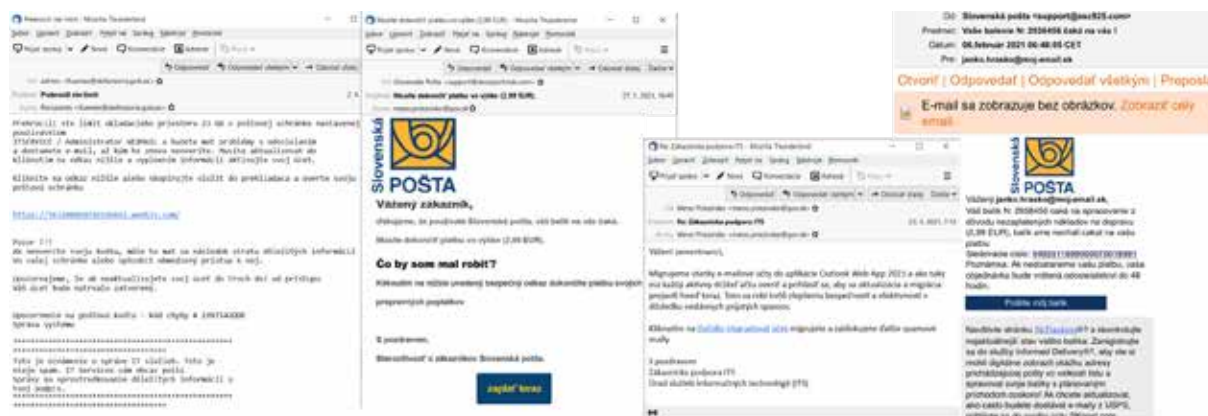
Prekročili ste limit ukladacieho priestoru 23 GB v poštovej schránke nastavenej používateľom
IT/Správca / Administrátor WEBMAIL a budete mať problémy s odosielaním a doručením e-mailov, až kým ho znova neoveríte. Musíte aktualizovať do kliknutím na odkaz nižšie a vyplnenie informácií aktivujte svoj účet.

Kliknite na odkaz nižšie alebo skopírujte vložiť do prehliadača a overte svoju poštovú schránku

https://

Pozor !!!
Ak neoveríte svoju budku, môže to mať za následok stratu dôležitých informácií vo vašej schránke alebo spôsobí obmedzený prístup k nej.

Upozorňujeme, že ak neaktualizujete svoj účet do troch dní od príjmu Váš účet bude natrvalo zatvorený.

Upozornenie na poštovú kontu - kód chyby # 
Správa systému

Toto je oznámenie o správe IT služieb. Toto je stroje spam. IT Services vám nikdy neposlali. Správy na spracovanie dôležitých informácií o vašej podpore.

Slovenská POŠTA
Vážený zákazník,
ďakujeme, že používate Slovenskú poštu, váš balík na vás čaká.
Musíte dokončiť platbu vo výške (2,99 EUR).
Čo by som mal robiť?
Kliknutím na nižšie uvedený bezpečný odkaz dokončite platbu svojich prepravných poplatkov
S pozdravom,
Starostlivosť o zákazníkov Slovenská pošta.
zaplatiť teraz

Re: Zákaznícka podpora IT
Vážení zamestnanci,
Migrujeme všetky e-mailové účty do aplikácie Outlook Web App 2021 a ako takú vás každý aktívny držiteľ účtu overiť a prihlásiť sa, aby sa aktualizácia a migrácia prejavili hneď teraz. Toto sa robí kvôli zlepšeniu bezpečnosti a efektívnosti v súvislosti s dôležitých poštových správ.
Kliknutím na migrujete a zaktívkujete ďalšie úpravy služby
S pozdravom
Zákaznícka podpora ITS
Úrad služieb informačných technológií (ITS)

Od: Slovenská pošta <support@asc825.com>
Predmet: Vaše balenie Nr. 2958456 čaká na vás !
Dátum: 06.február 2021 06:48:05 CET
Pre: janko.hrasko@moj.email.sk
Otvoriť | Odpovedať | Odpovedať všetkým | Preposl
E-mail sa zobrazuje bez obrázkov. Zobraziť celý email.
Slovenská POŠTA
Vážený janko.hrasko@moj.email.sk,
Váš balík Nr. 2958456 čaká na spracovanie z dôvodu nezaplatených nákladov na dopravu (2,99 EUR), balík ame nechali čakať na vašu platbu.
Sledovacie číslo: 
Poznámka: Ak nedostaneme vašu platbu, vaša objednávka bude vrátená odosielateľovi do 48 hodín.
Prejdite svoj balík